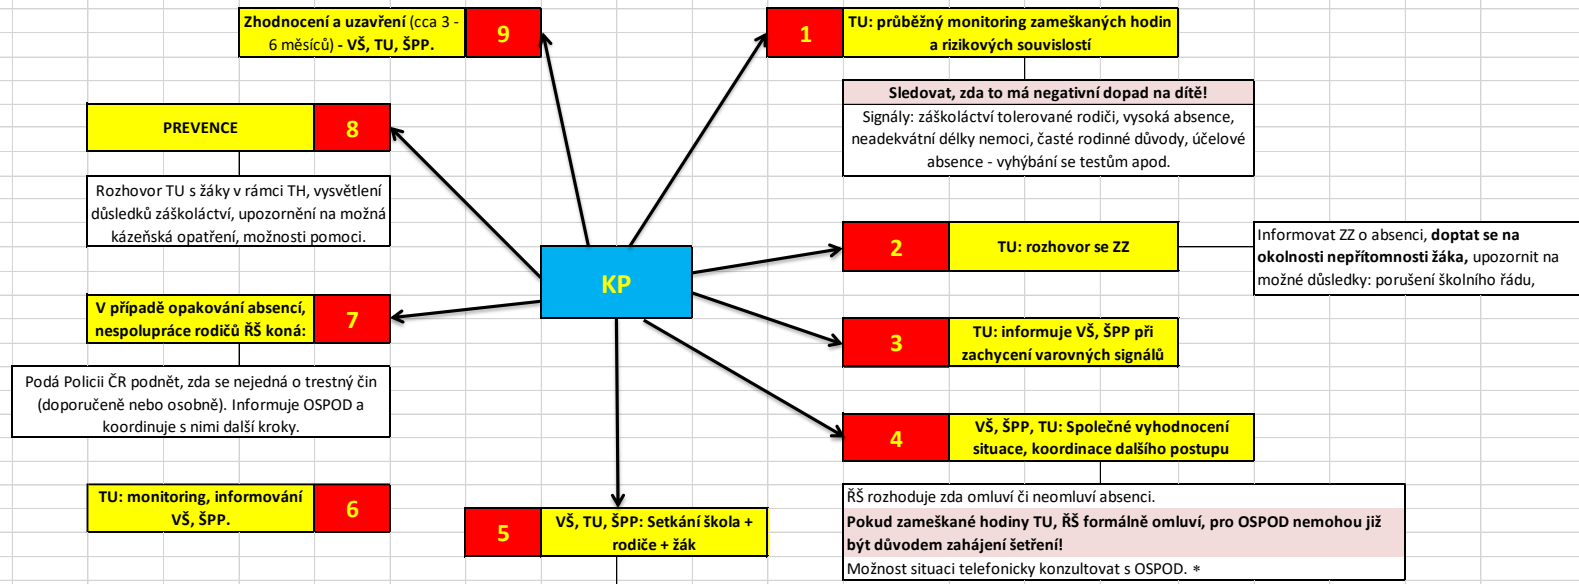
Zhodnocení a uzavření (cca 3 - 6 měsíců) - VŠ, TU, ŠPP.

9

1

TU: průběžný monitoring zameškaných hodin a rizikových souvislostí

Sledovat, zda to má negativní dopad na dítě!

Signály: záškoláctví tolerované rodiči, vysoká absence, neadekvátní délky nemoci, časté rodinné důvody, účelové absence - vyhýbání se testům apod.

PREVENCE

8

Rozhovor TU s žáky v rámci TH, vysvětlení důsledků záškoláctví, upozornění na možná kázeňská opatření, možnosti pomoci.

KP

2

TU: rozhovor se ZZ

Informovat ZZ o absenci, **doptat se na okolnosti nepřítomnosti žáka,** upozornit na možné důsledky: porušení školního řádu,

V případě opakování absencí, nespolupráce rodičů ŘŠ koná:

7

3

TU: informuje VŠ, ŠPP při zachycení varovných signálů

Podá Policii ČR podnět, zda se nejedná o trestný čin (doporučeně nebo osobně). Informuje OSPOD a koordinuje s nimi další kroky.

4

VŠ, ŠPP, TU: Společné vyhodnocení situace, koordinace dalšího postupu

ŘŠ rozhoduje zda omluví či neomluví absenci.

Pokud zameškané hodiny TU, ŘŠ formálně omluví, pro OSPOD nemohou již být důvodem zahájení šetření!

Možnost situaci telefonicky konzultovat s OSPOD. *

TU: monitoring, informování VŠ, ŠPP.

6

5

VŠ, TU, ŠPP: Setkání škola + rodiče + žák